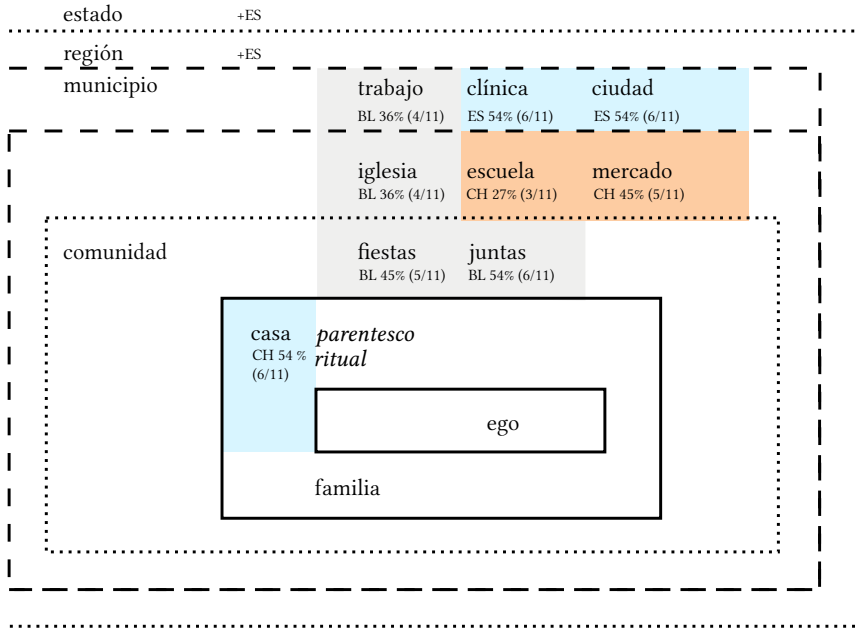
estado +ES

región +ES

municipio

trabajo
BL 36% (4/11)

clínica
ES 54% (6/11)

ciudad
ES 54% (6/11)

iglesia
BL 36% (4/11)

escuela
CH 27% (3/11)

mercado
CH 45% (5/11)

comunidad

fiestas
BL 45% (5/11)

juntas
BL 54% (6/11)

casa
CH 54 %
(6/11)

*parentesco ritual*

ego

familia